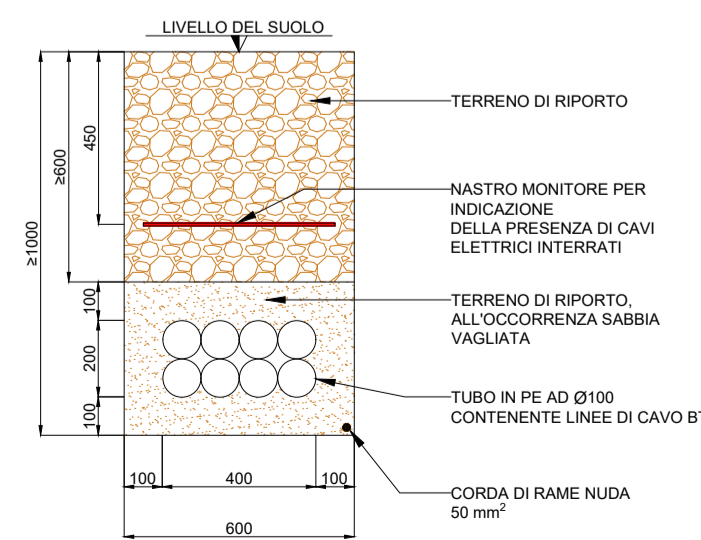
LIVELLO DEL SUOLO

≥1000

≥600

450

TERRENO DI RIPORTO

NASTRO MONITORE PER INDICAZIONE DELLA PRESENZA DI CAVI ELETTRICI INTERRATI

100

200

100

TERRENO DI RIPORTO, ALL'OCCORRENZA SABBIA VAGLIATA

TUBO IN PE AD Ø100 CONTENENTE LINEE DI CAVO B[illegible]

100

400

100

600

CORDA DI RAME NUDA 50 mm$^2$